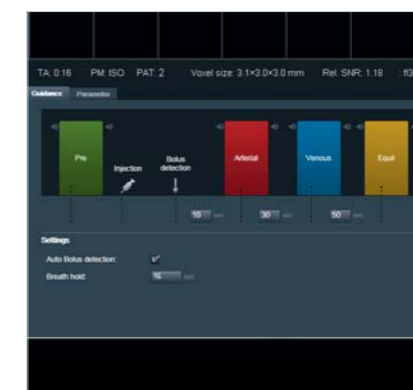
TA: 0:16 PM: ISO PAT: 2 Voxel size: 3.1×3.0×3.0 mm Rel. SNR: 1.18 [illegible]

Guidance Parameter

Pre

Injection

Bolus detection

Arterial

Venous

Equil

10 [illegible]

30 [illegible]

50 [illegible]

Settings

Auto Bolus detection:

Breath hold: 16 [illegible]